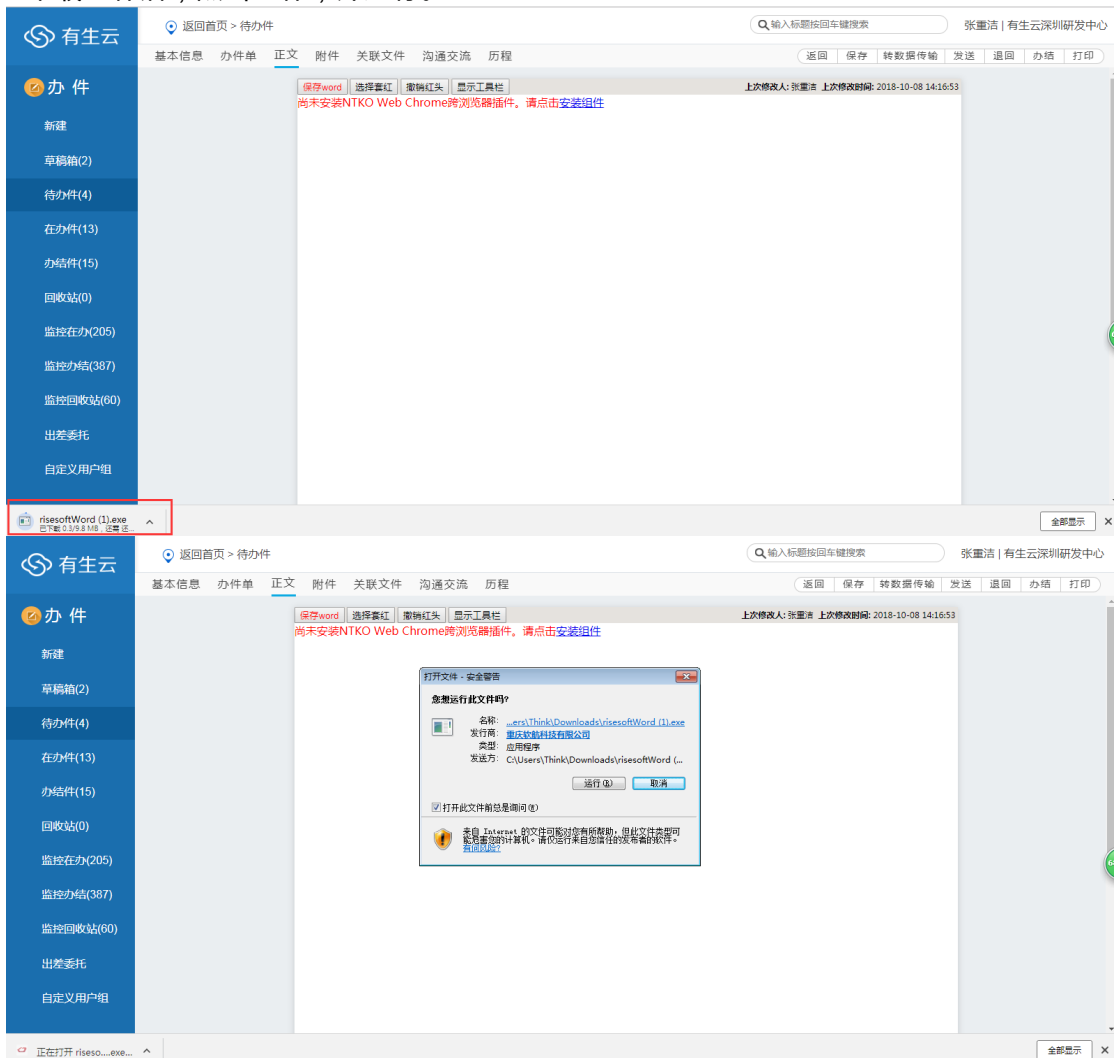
有生云
返回首页 > 待办件
输入标题按回车键搜索
张重洁 | 有生云深圳研发中心
基本信息 办件单 正文 附件 关联文件 沟通交流 历程
返回 保存 转数据传输 发送 退回 办结 打印
办件
新建
草稿箱(2)
待办件(4)
在办件(13)
办结件(15)
回收站(0)
监控在办(205)
监控办结(387)
监控回收站(60)
出差委托
自定义用户组
保存word 选择套红 撤销红头 显示工具栏
上次修改人: 张重洁 上次修改时间: 2018-10-08 14:16:53
尚未安装NTKO Web Chrome跨浏览器插件。请点击安装组件
risesoftWord (1).exe
已下载 0.3/9.8 MB，还需 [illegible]
全部显示

有生云
返回首页 > 待办件
输入标题按回车键搜索
张重洁 | 有生云深圳研发中心
基本信息 办件单 正文 附件 关联文件 沟通交流 历程
返回 保存 转数据传输 发送 退回 办结 打印
办件
新建
草稿箱(2)
待办件(4)
在办件(13)
办结件(15)
回收站(0)
监控在办(205)
监控办结(387)
监控回收站(60)
出差委托
自定义用户组
保存word 选择套红 撤销红头 显示工具栏
上次修改人: 张重洁 上次修改时间: 2018-10-08 14:16:53
尚未安装NTKO Web Chrome跨浏览器插件。请点击安装组件
打开文件 - 安全警告
您想运行此文件吗?
名称: ...ers\Think\Downloads\risesoftWord (1).exe
发行商: 重庆软航科技有限公司
类型: 应用程序
发送方: C:\Users\Think\Downloads\risesoftWord (...
运行(R) 取消
打开此文件前总是询问(W)
来自 Internet 的文件可能对你有所帮助，但此文件类型可能危害您的计算机。请仅运行来自您信任的发布者的软件。
有何风险?
正在打开 riseso....exe...
全部显示